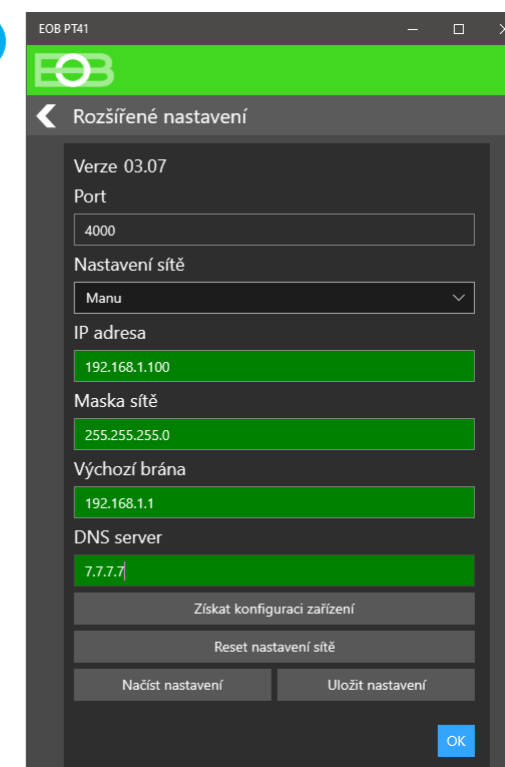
EOB PT41

EOB

Rozšířené nastavení

Verze 03.07

Port

4000

Nastavení sítě

Manu

IP adresa

192.168.1.100

Maska sítě

255.255.255.0

Výchozí brána

192.168.1.1

DNS server

7.7.7.7

Získat konfiguraci zařízení

Reset nastavení sítě

Načíst nastavení

Uložit nastavení

OK